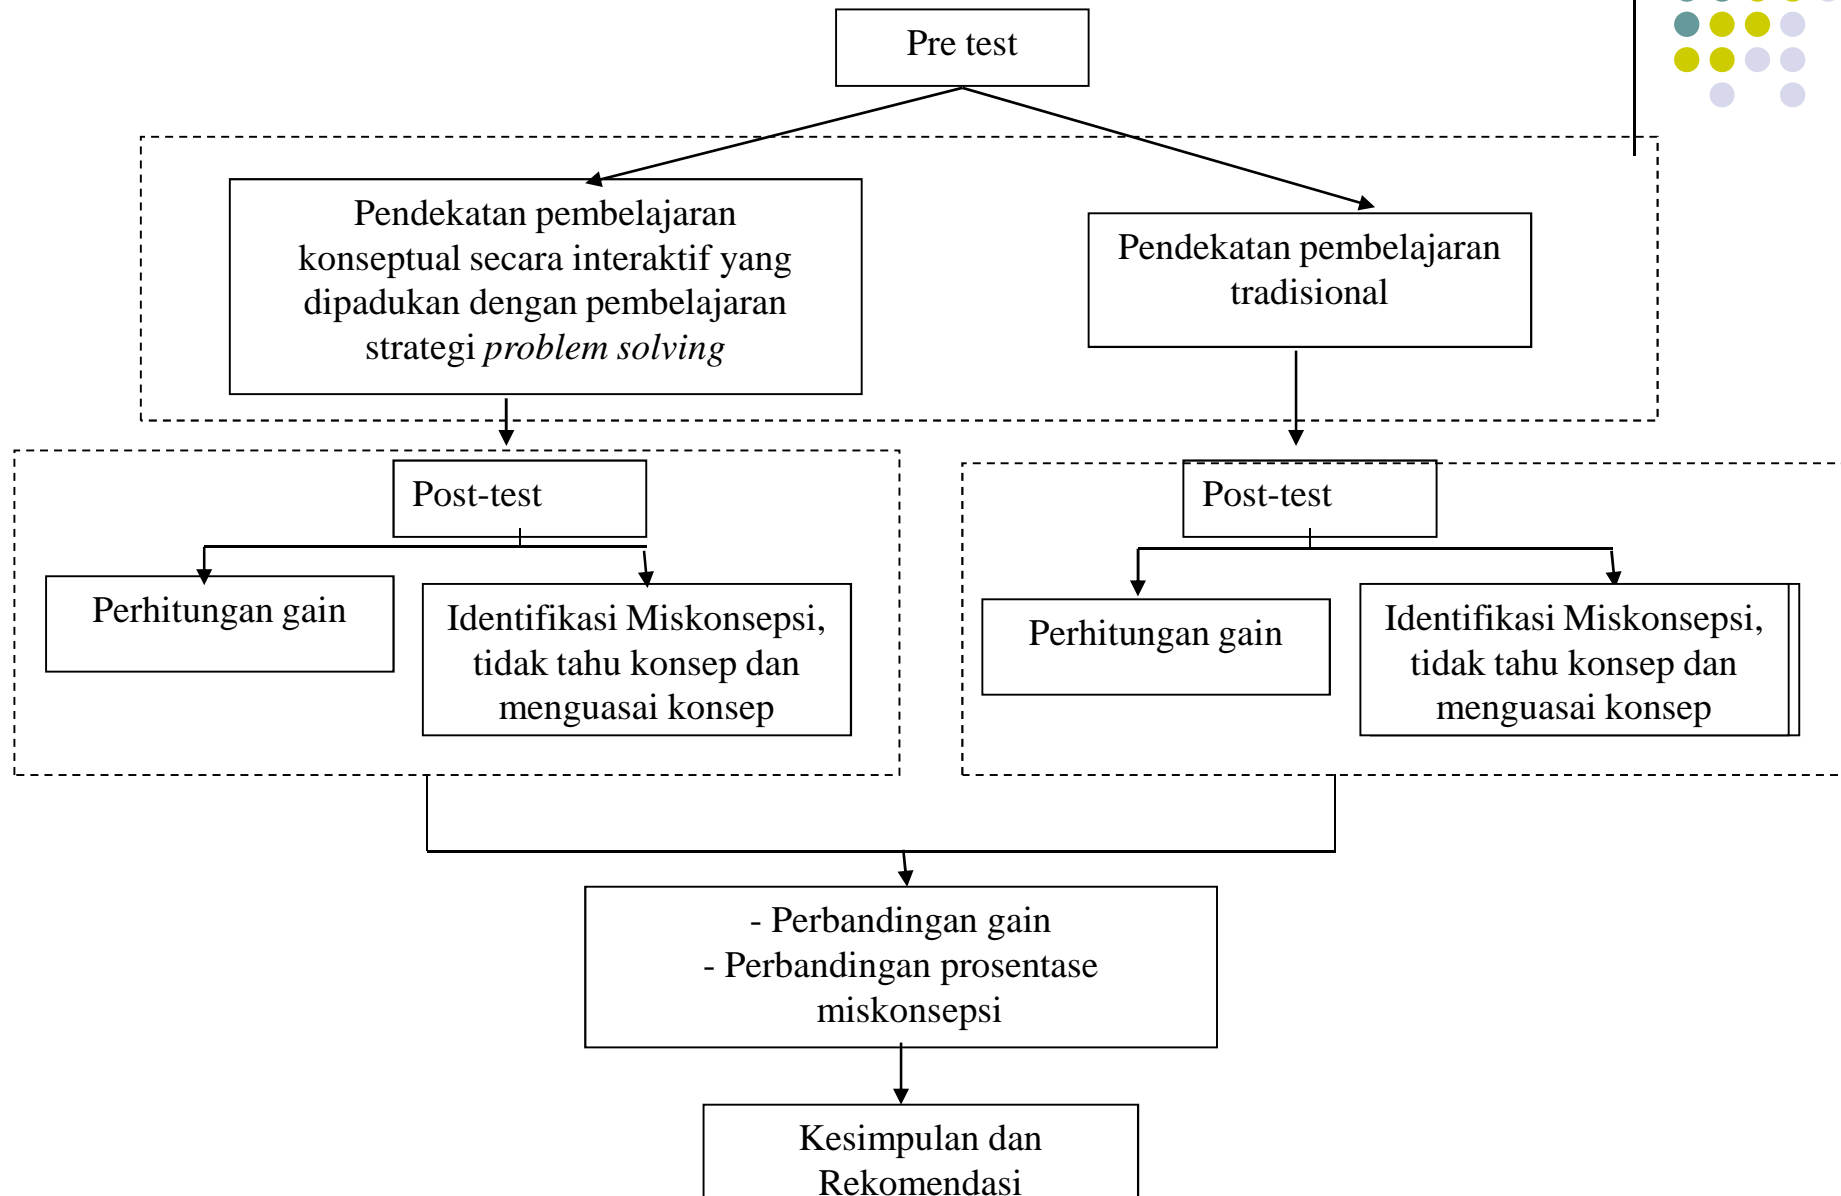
Pre test

Pendekatan pembelajaran konseptual secara interaktif yang dipadukan dengan pembelajaran strategi *problem solving*

Pendekatan pembelajaran tradisional

Post-test

Perhitungan gain

Identifikasi Miskonsepsi, tidak tahu konsep dan menguasai konsep

Post-test

Perhitungan gain

Identifikasi Miskonsepsi, tidak tahu konsep dan menguasai konsep

- Perbandingan gain
- Perbandingan prosentase miskonsepsi

Kesimpulan dan Rekomendasi